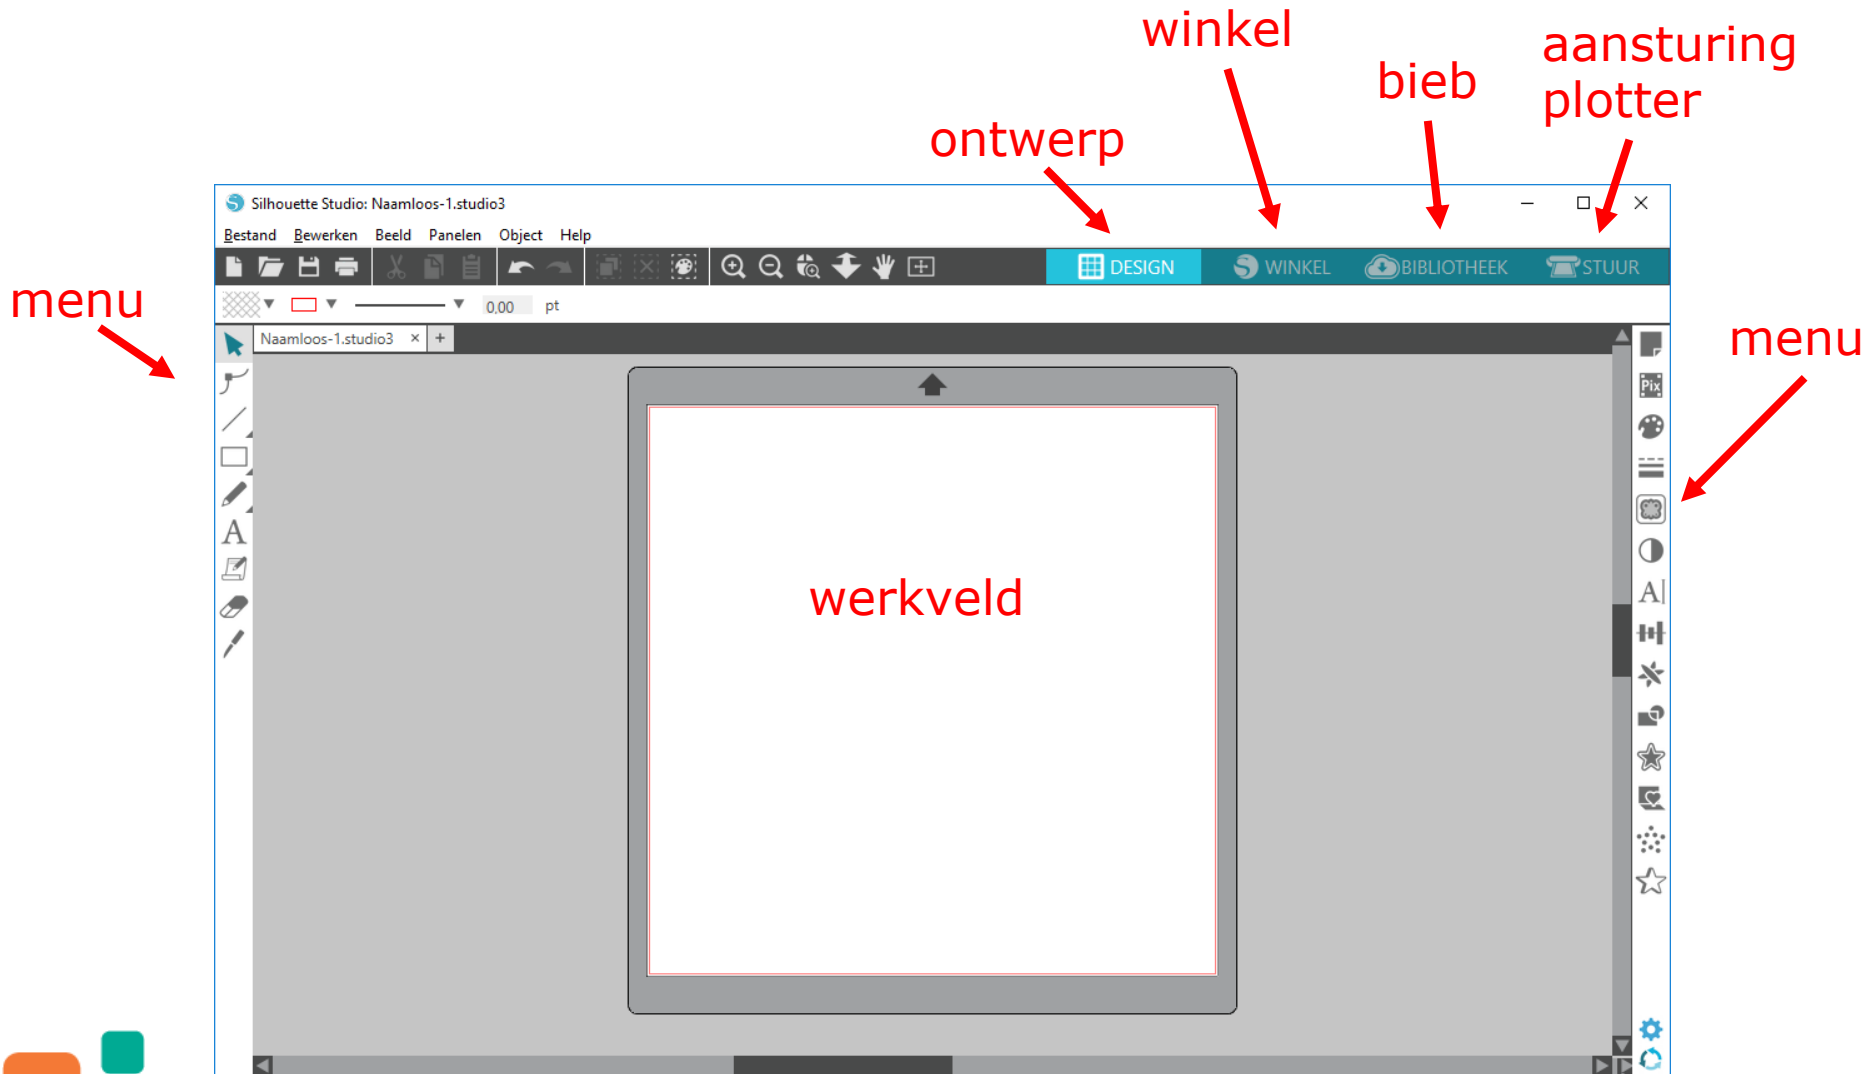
winkel
bieb
aansturing plotter
ontwerp
menu
menu

Silhouette Studio: Naamloos-1.studio3

Bestand Bewerken Beeld Panelen Object Help

DESIGN WINKEL BIBLIOTHEEK STUUR

0,00 pt

Naamloos-1.studio3 × +

werkveld